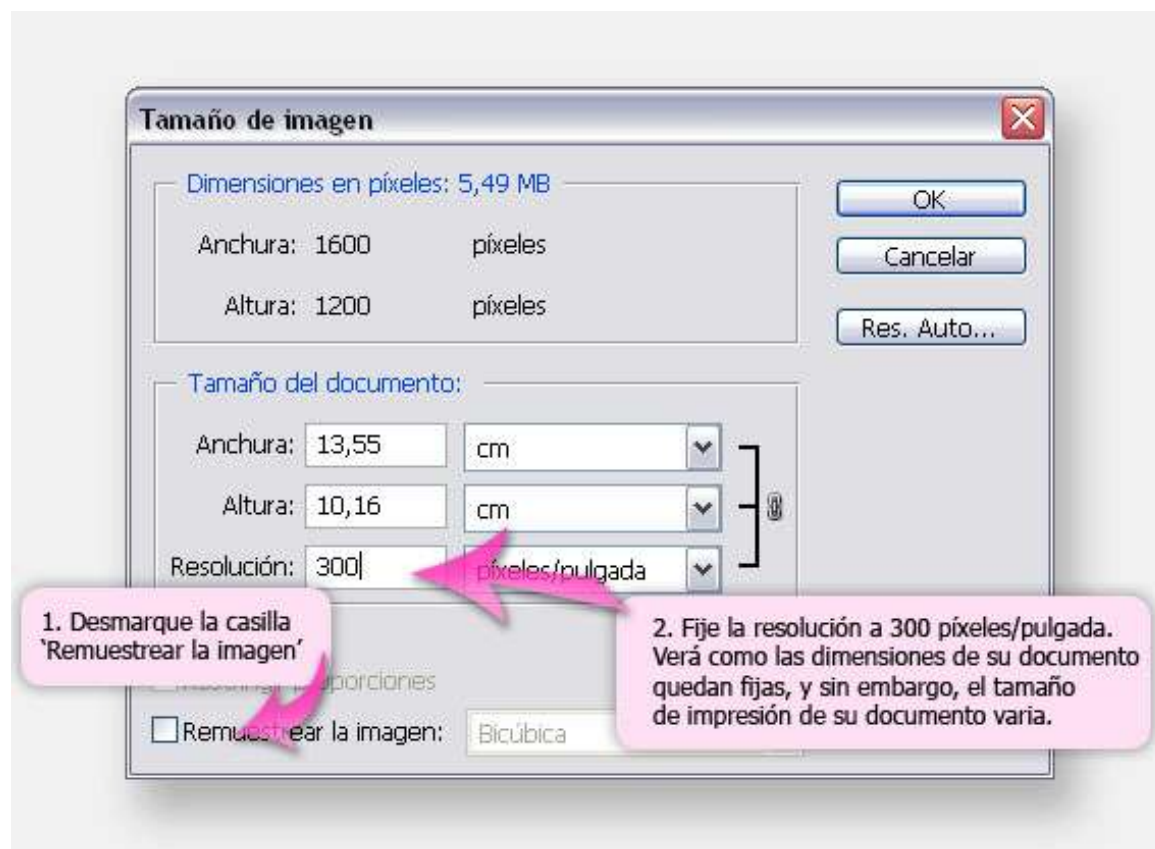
Tamaño de imagen

Dimensiones en píxeles: 5,49 MB

Anchura: 1600 píxeles

Altura: 1200 píxeles

OK

Cancelar

Res. Auto...

Tamaño del documento:

Anchura: 13,55 cm

Altura: 10,16 cm

Resolución: 300 píxeles/pulgada

1. Desmarque la casilla 'Remuestrear la imagen'

2. Fije la resolución a 300 píxeles/pulgada. Verá como las dimensiones de su documento quedan fijas, y sin embargo, el tamaño de impresión de su documento varia.

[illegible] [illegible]porciones

Remue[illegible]ear la imagen: Bicúbica